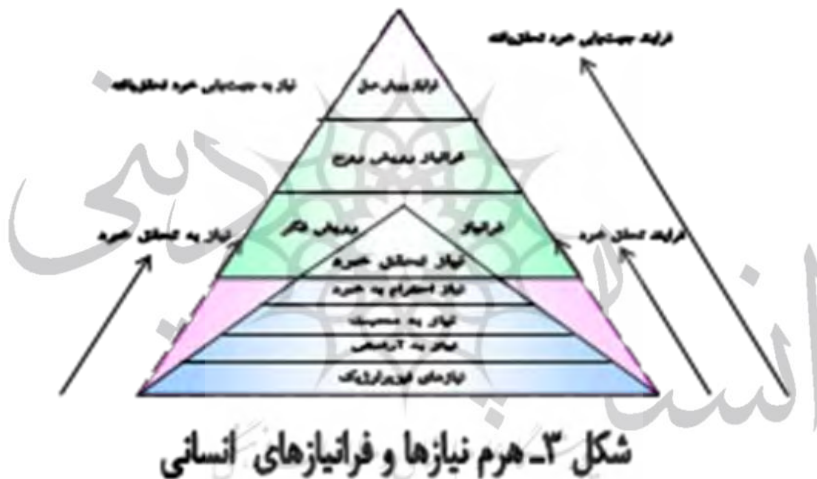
فرایند جستجوی خرد تستقل‌یافته

نیاز به جستجوی خرد تستقل‌یافته

فرانیاز بینش مثل

فرانیاز بینش مرج

فرانیاز بینش فکر

نیاز به تستقل خرد

فرایند تستقل خرد

نیاز تستقل خرد

نیاز احترام به خود

نیاز به محبت

نیاز به آرامش

نیازهای فیزیولوژیک

شکل ۳ـ هرم نیازها و فرانیازهای انسانی